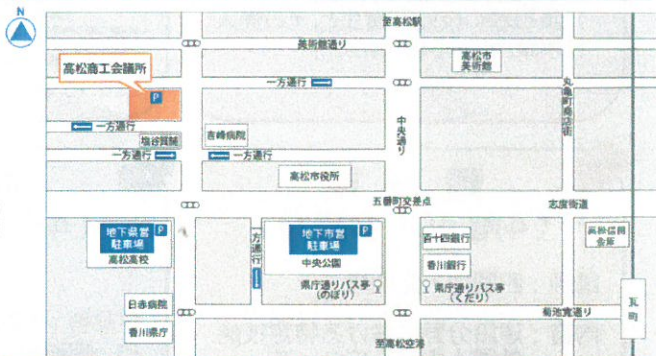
N

至高松駅

美術館通り

高松市美術館

高松商工会議所

P

一方通行

丸亀町商店街

一方通行

塩谷質舗

吉崎病院

中央通り

一方通行

一方通行

高松市役所

五番町交差点

志度街道

地下県営駐車場

P

高松高校

一方通行

地下市営駐車場

P

中央公園

百十四銀行

香川銀行

高松信用金庫

県庁通りバス亭(のぼり)

県庁通りバス亭(くだり)

日赤病院

菊池寛通り

香川県庁

瓦町

至高松空港